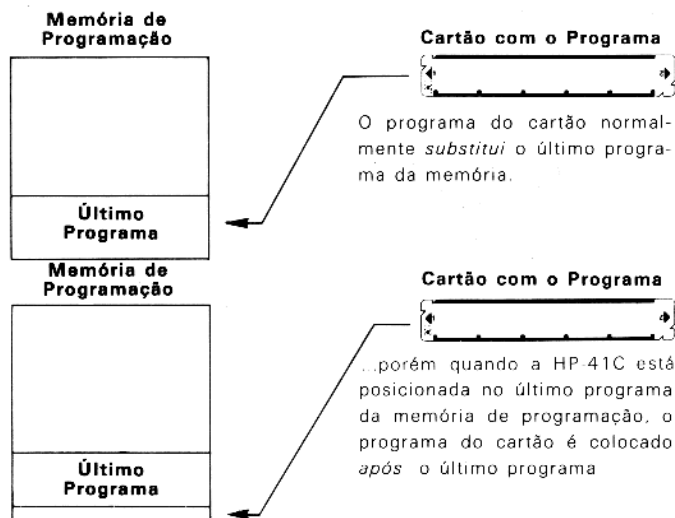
Memória de Programação

Último Programa

Cartão com o Programa

O programa do cartão normalmente *substitui* o último programa da memória.

Memória de Programação

Último Programa

Cartão com o Programa

...porém quando a HP-41C está posicionada no último programa da memória de programação, o programa do cartão é colocado *após* o último programa